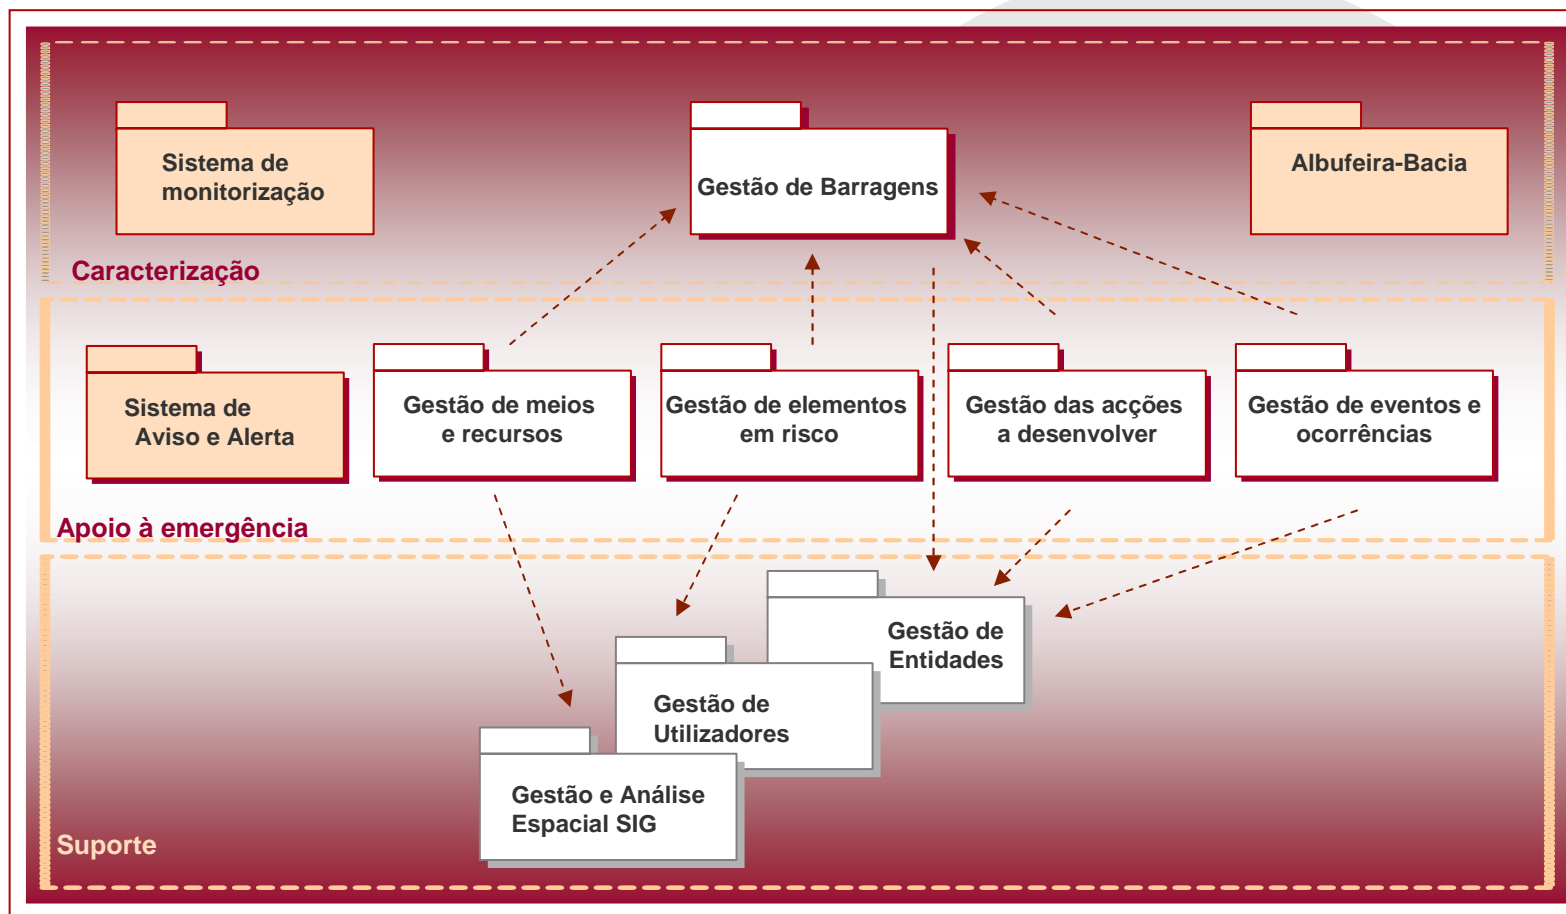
Sistema de monitorização

Gestão de Barragens

Albufeira-Bacia

Caracterização

Sistema de Aviso e Alerta

Gestão de meios e recursos

Gestão de elementos em risco

Gestão das acções a desenvolver

Gestão de eventos e ocorrências

Apoio à emergência

Gestão de Entidades

Gestão de Utilizadores

Gestão e Análise Espacial SIG

Suporte